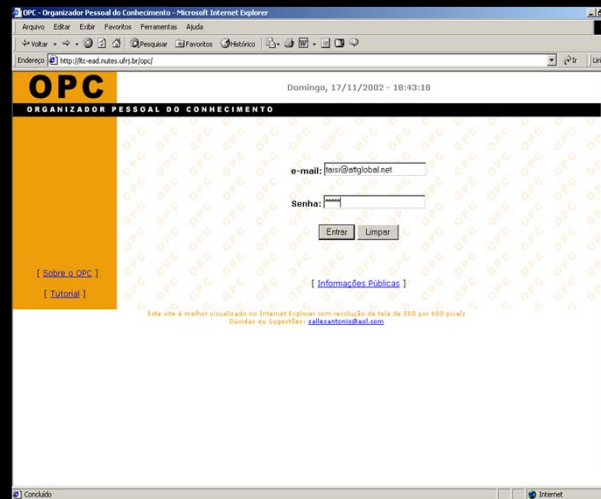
OPC - Organizador Pessoal do Conhecimento - Microsoft Internet Explorer

Arquivo Editar Exibir Favoritos Ferramentas Ajuda

Voltar Pesquisar Favoritos Histórico

Endereço http://ltc-ead.nutes.ufrj.br/opc/

Ir Lin

OPC

ORGANIZADOR PESSOAL DO CONHECIMENTO

Domingo, 17/11/2002 - 18:43:18

e-mail: ltaisi@attglobal.net

Senha: *****

Entrar Limpar

[ Sobre o OPC ]

[ Tutorial ]

[ Informações Públicas ]

Este site é melhor visualizado no Internet Explorer com resolução de tela de 800 por 600 pixels
Dúvidas ou Sugestões: sallezantonio@aol.com

Concluído

Internet